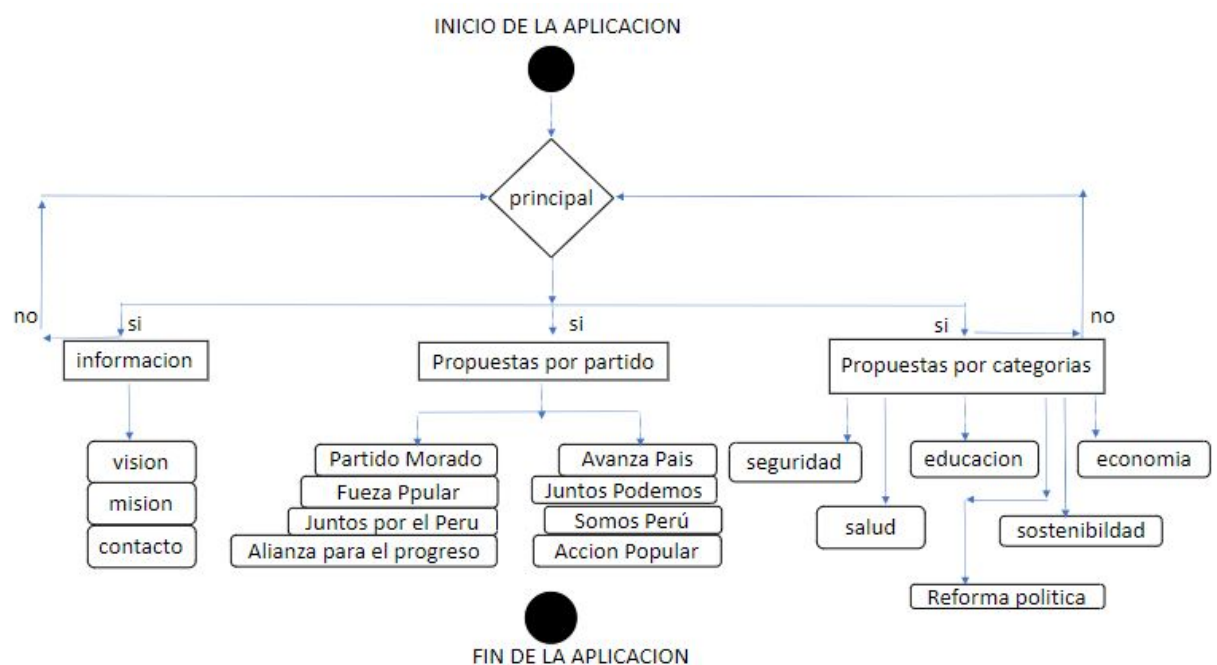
INICIO DE LA APLICACION

principal

no

si

si

si

no

informacion

Propuestas por partido

Propuestas por categorias

vision

mision

contacto

Partido Morado

Fueza Ppular

Juntos por el Peru

Alianza para el progreso

Avanza Pais

Juntos Podemos

Somos Perú

Accion Popular

seguridad

salud

educacion

economia

sostenibildad

Reforma politica

FIN DE LA APLICACION